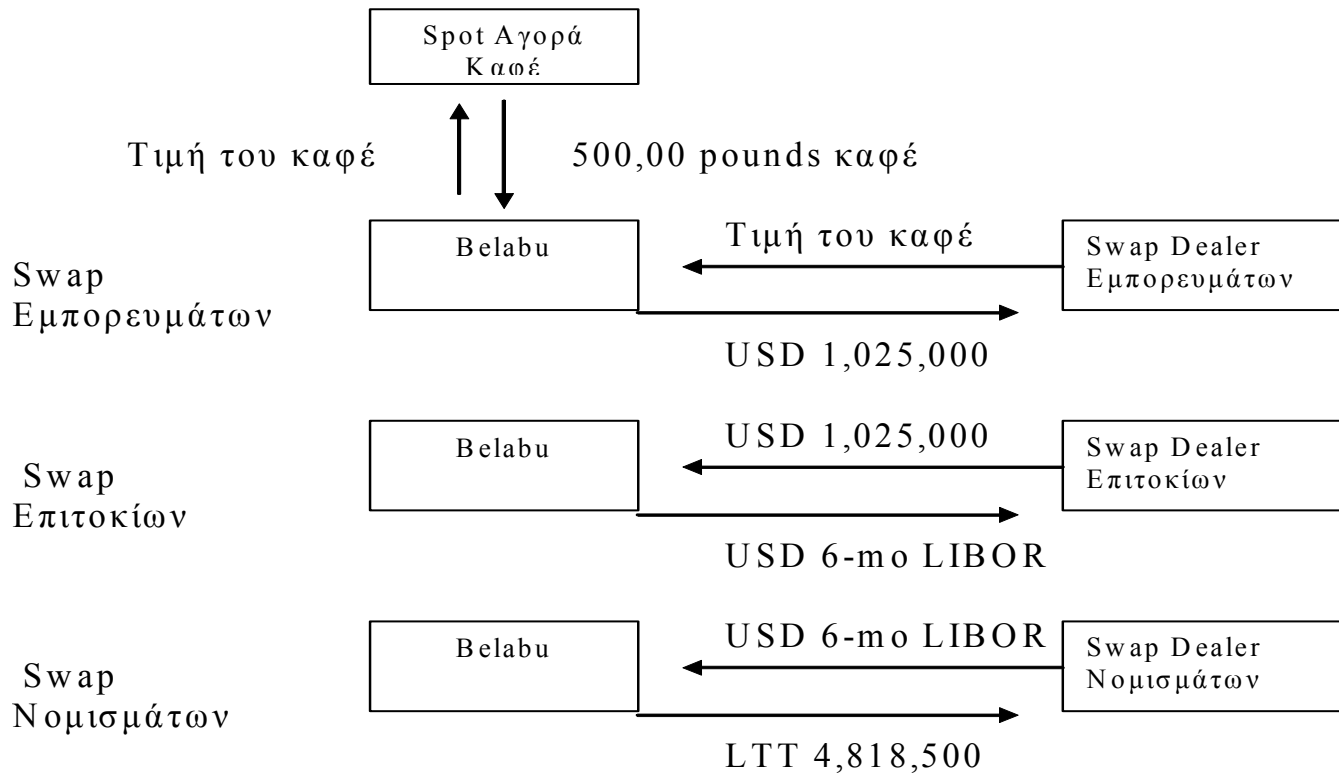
Spot Αγορά Καφέ

Τιμή του καφέ

500,00 pounds καφέ

Swap Εμπορευμάτων

Belabu

Τιμή του καφέ

Swap Dealer Εμπορευμάτων

USD 1,025,000

Swap Επιτοκίων

Belabu

USD 1,025,000

Swap Dealer Επιτοκίων

USD 6-mo LIBOR

Swap Νομισμάτων

Belabu

USD 6-mo LIBOR

Swap Dealer Νομισμάτων

LTT 4,818,500